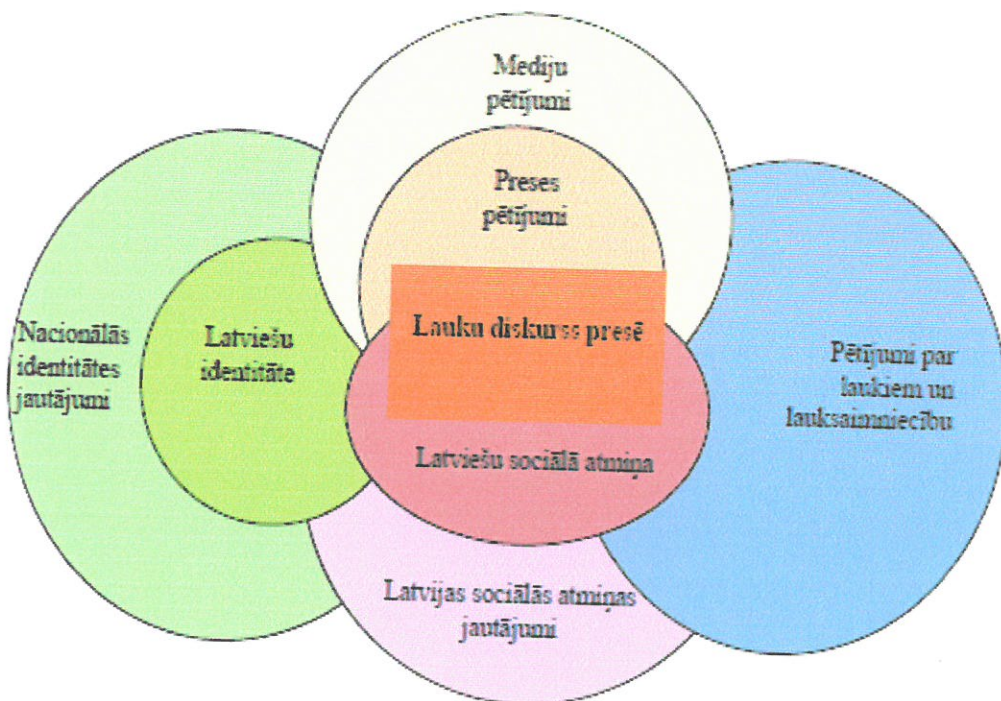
Mediju pētījumi

Preses pētījumi

Nacionālās identitātes jautājumi

Latviešu identitāte

Lauku diskurss presē

Pētījumi par laukiem un lauksaimniecību

Latviešu sociālā atmiņa

Latvijas sociālās atmiņas jautājumi